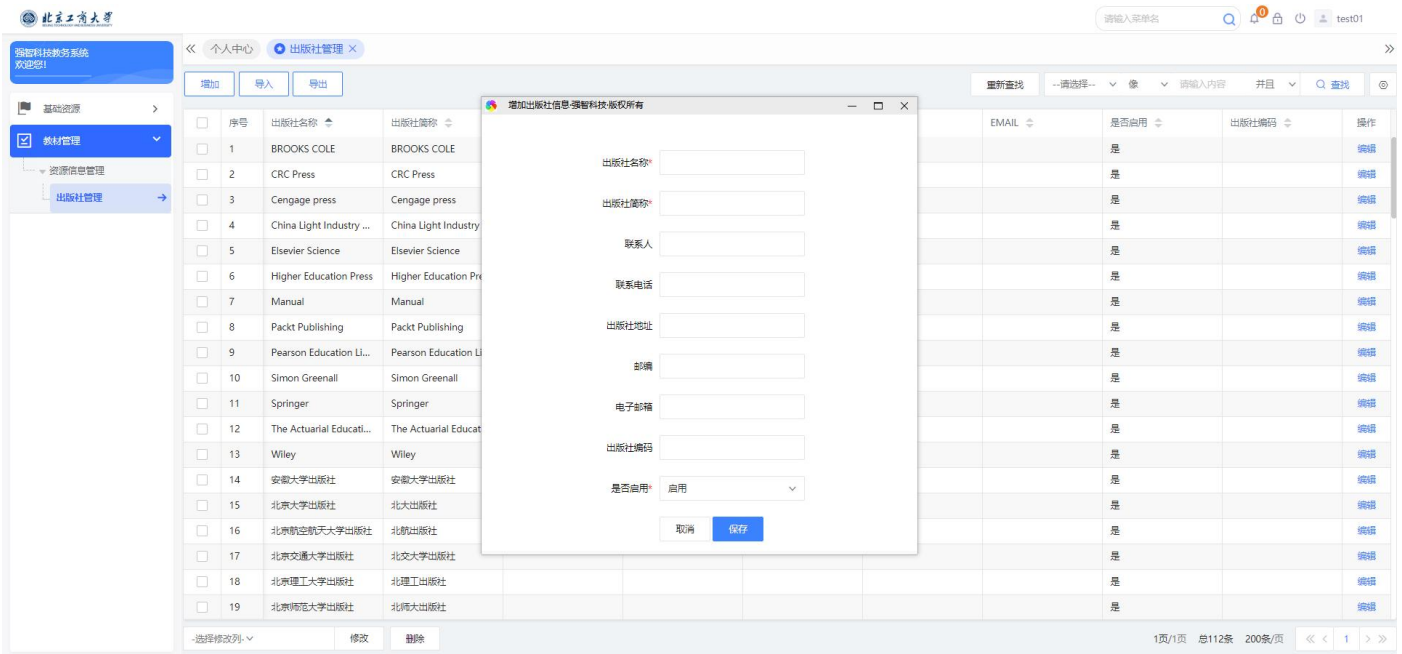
北京工商大学

请输入菜单名 0 test01

强智科技教务系统
欢迎您!

基础资源
教材管理
资源信息管理
出版社管理

« 个人中心 出版社管理 ×

增加 导入 导出

重新查找 --请选择-- 像 请输入内容 并且 查找

| | 序号 | 出版社名称 | 出版社简称 | EMAIL | 是否启用 | 出版社编码 | 操作 |
|---|---|---|---|---|---|---|---|
| | 1 | BROOKS COLE | BROOKS COLE | | 是 | | 编辑 |
| | 2 | CRC Press | CRC Press | | 是 | | 编辑 |
| | 3 | Cengage press | Cengage press | | 是 | | 编辑 |
| | 4 | China Light Industry ... | China Light Industry | | 是 | | 编辑 |
| | 5 | Elsevier Science | Elsevier Science | | 是 | | 编辑 |
| | 6 | Higher Education Press | Higher Education Pre | | 是 | | 编辑 |
| | 7 | Manual | Manual | | 是 | | 编辑 |
| | 8 | Packt Publishing | Packt Publishing | | 是 | | 编辑 |
| | 9 | Pearson Education Li... | Pearson Education Li | | 是 | | 编辑 |
| | 10 | Simon Greenall | Simon Greenall | | 是 | | 编辑 |
| | 11 | Springer | Springer | | 是 | | 编辑 |
| | 12 | The Actuarial Educati... | The Actuarial Educat | | 是 | | 编辑 |
| | 13 | Wiley | Wiley | | 是 | | 编辑 |
| | 14 | 安徽大学出版社 | 安徽大学出版社 | | 是 | | 编辑 |
| | 15 | 北京大学出版社 | 北大出版社 | | 是 | | 编辑 |
| | 16 | 北京航空航天大学出版社 | 北航出版社 | | 是 | | 编辑 |
| | 17 | 北京交通大学出版社 | 北交大学出版社 | | 是 | | 编辑 |
| | 18 | 北京理工大学出版社 | 北理工出版社 | | 是 | | 编辑 |
| | 19 | 北京师范大学出版社 | 北师大出版社 | | 是 | | 编辑 |

增加出版社信息-强智科技-版权所有

出版社名称*
出版社简称*
联系人
联系电话
出版社地址
邮编
电子邮箱
出版社编码
是否启用* 启用

取消 保存

-选择修改列- 修改 删除

1页/1页 总112条 200条/页 1